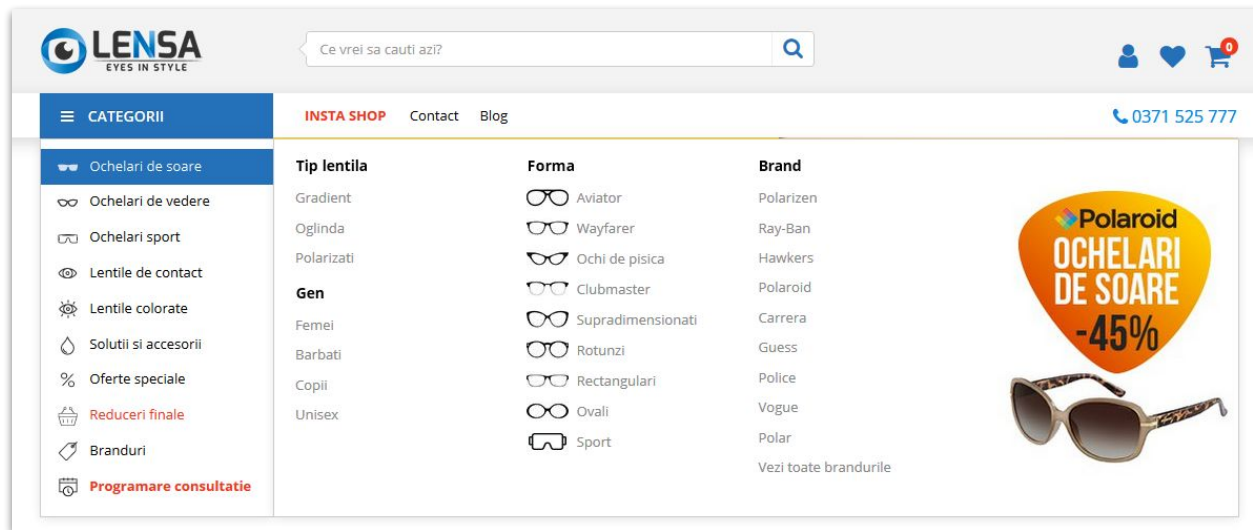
LENSA
EYES IN STYLE

Ce vrei sa cauti azi?

0

CATEGORII

INSTA SHOP Contact Blog

0371 525 777

Ochelari de soare
Ochelari de vedere
Ochelari sport
Lentile de contact
Lentile colorate
Solutii si accesorii
Oferte speciale
Reduceri finale
Branduri
Programare consultatie

Tip lentila
Gradient
Oglinda
Polarizati

Gen
Femei
Barbati
Copii
Unisex

Forma
Aviator
Wayfarer
Ochi de pisica
Clubmaster
Supradimensionati
Rotunzi
Rectangulari
Ovali
Sport

Brand
Polarizen
Ray-Ban
Hawkers
Polaroid
Carrera
Guess
Police
Vogue
Polar
Vezi toate brandurile

Polaroid
OCHELARI DE SOARE
-45%